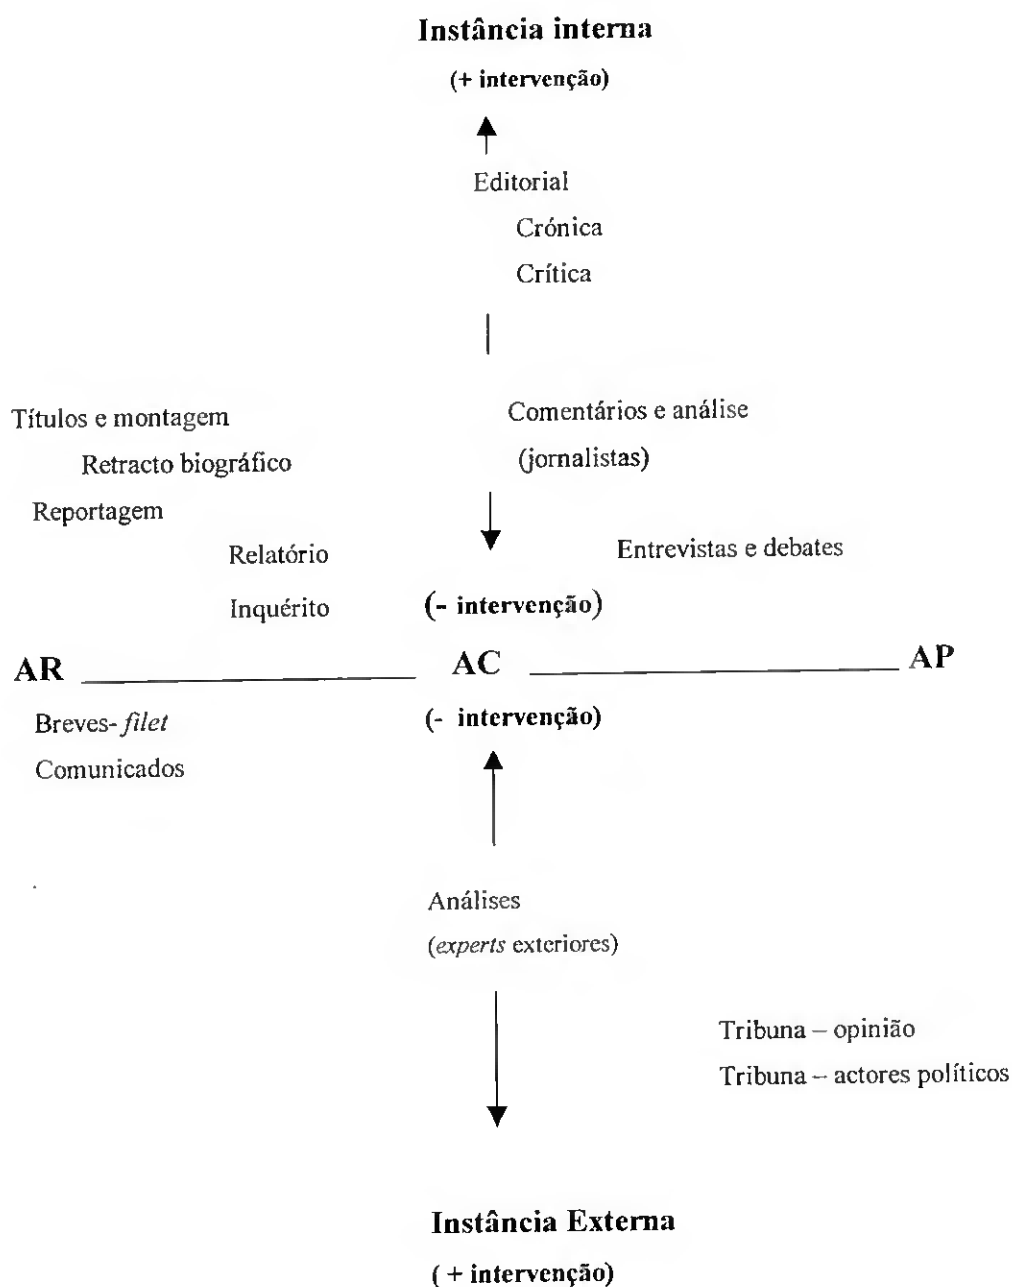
Instância interna
(+ intervenção)

Editorial
Crónica
Crítica

Títulos e montagem
Retracto biográfico
Reportagem
Relatório
Inquérito

Comentários e análise
(jornalistas)

Entrevistas e debates

(- intervenção)

AR AC AP

Breves- *filet*
Comunicados

(- intervenção)

Análises
(*experts* exteriores)

Tribuna – opinião
Tribuna – actores políticos

Instância Externa
( + intervenção)